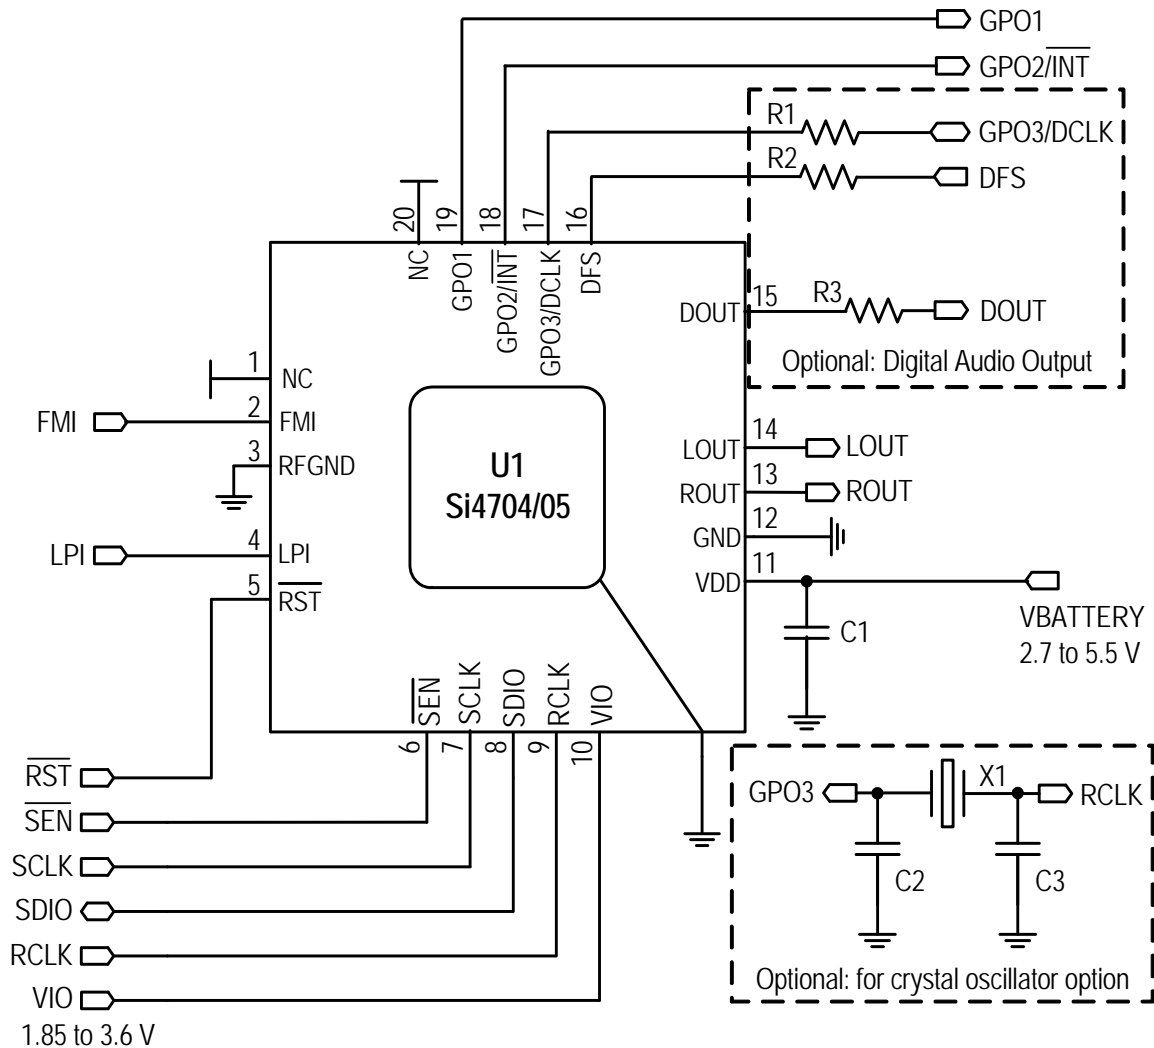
GPO1
GPO2/$\overline{INT}$
R1
GPO3/DCLK
R2
DFS
20 19 18 17 16
NC GPO1 GPO2/$\overline{INT}$ GPO3/DCLK DFS
DOUT 15 R3 DOUT
Optional: Digital Audio Output
1 NC
FMI 2 FMI
3 RFGND
U1
Si4704/05
LOUT 14 LOUT
ROUT 13 ROUT
GND 12
VDD 11
LPI 4 LPI
5 $\overline{RST}$
C1
VBATTERY
2.7 to 5.5 V
$\overline{SEN}$ SCLK SDIO RCLK VIO
6 7 8 9 10
$\overline{RST}$
$\overline{SEN}$
SCLK
SDIO
RCLK
VIO
1.85 to 3.6 V
GPO3
X1
RCLK
C2
C3
Optional: for crystal oscillator option